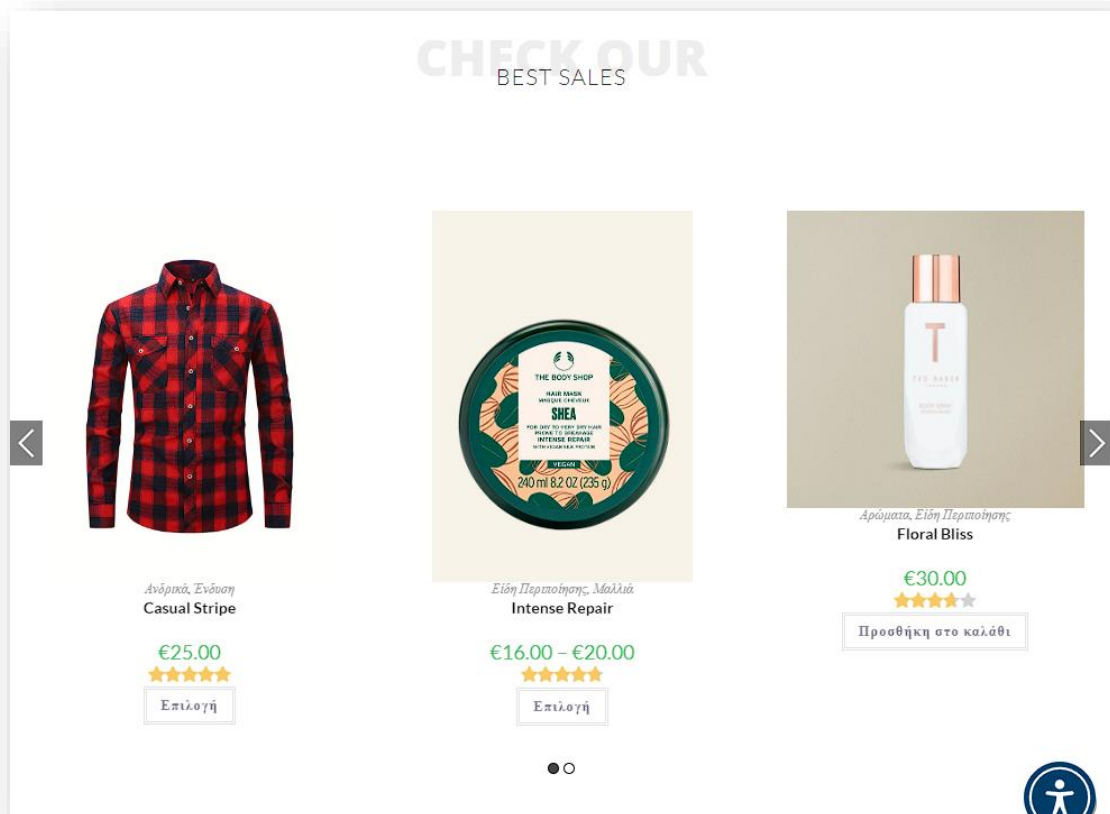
CHECK OUR
BEST SALES

THE BODY SHOP
HAIR MASK
MASQUE CHEVEUX
SHEA
FOR DRY TO VERY DRY HAIR PRONE TO BREAKAGE
INTENSE REPAIR
WITH VEGAN SILK PROTEIN
VEGAN
240 ml 8.2 OZ (235 g)

T
TED BAKER

Ανδρικά, Ένδυση
Casual Stripe
€25.00
Επιλογή

Είδη Περιποίησης, Μαλλιά
Intense Repair
€16.00 – €20.00
Επιλογή

Αρώματα, Είδη Περιποίησης
Floral Bliss
€30.00
Προσθήκη στο καλάθι